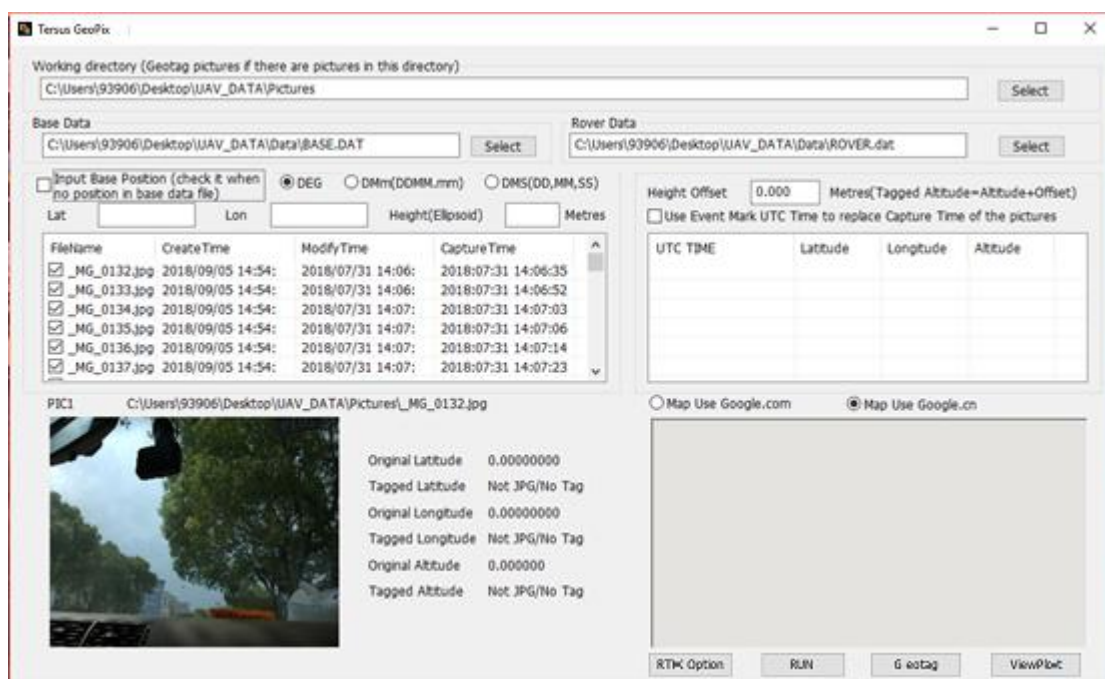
Tersus GeoPix

Working directory (Geotag pictures if there are pictures in this directory)
C:\Users\93906\Desktop\UAV_DATA\Pictures
Select

Base Data
C:\Users\93906\Desktop\UAV_DATA\Data\BASE.DAT
Select

Rover Data
C:\Users\93906\Desktop\UAV_DATA\Data\ROVER.dat
Select

Input Base Position (check it when no position in base data file)
DEG
DMm(DDMM.mm)
DMS(DD,MM,SS)
Lat
Lon
Height(Ellipsoid)
Metres

Height Offset 0.000 Metres(Tagged Altitude=Altitude+Offset)
Use Event Mark UTC Time to replace Capture Time of the pictures

| FileName | CreateTime | ModifyTime | CaptureTime |
|---|---|---|---|
| _MG_0132.jpg | 2018/09/05 14:54: | 2018/07/31 14:06: | 2018:07:31 14:06:35 |
| _MG_0133.jpg | 2018/09/05 14:54: | 2018/07/31 14:06: | 2018:07:31 14:06:52 |
| _MG_0134.jpg | 2018/09/05 14:54: | 2018/07/31 14:07: | 2018:07:31 14:07:03 |
| _MG_0135.jpg | 2018/09/05 14:54: | 2018/07/31 14:07: | 2018:07:31 14:07:06 |
| _MG_0136.jpg | 2018/09/05 14:54: | 2018/07/31 14:07: | 2018:07:31 14:07:14 |
| _MG_0137.jpg | 2018/09/05 14:54: | 2018/07/31 14:07: | 2018:07:31 14:07:23 |

| UTC TIME | Latitude | Longitude | Altitude |
|---|---|---|---|

PIC1 C:\Users\93906\Desktop\UAV_DATA\Pictures\_MG_0132.jpg

Original Latitude 0.00000000
Tagged Latitude Not JPG/No Tag
Original Longitude 0.00000000
Tagged Longitude Not JPG/No Tag
Original Altitude 0.000000
Tagged Altitude Not JPG/No Tag

Map Use Google.com
Map Use Google.cn

RTK Option
RUN
G eotag
ViewPlot